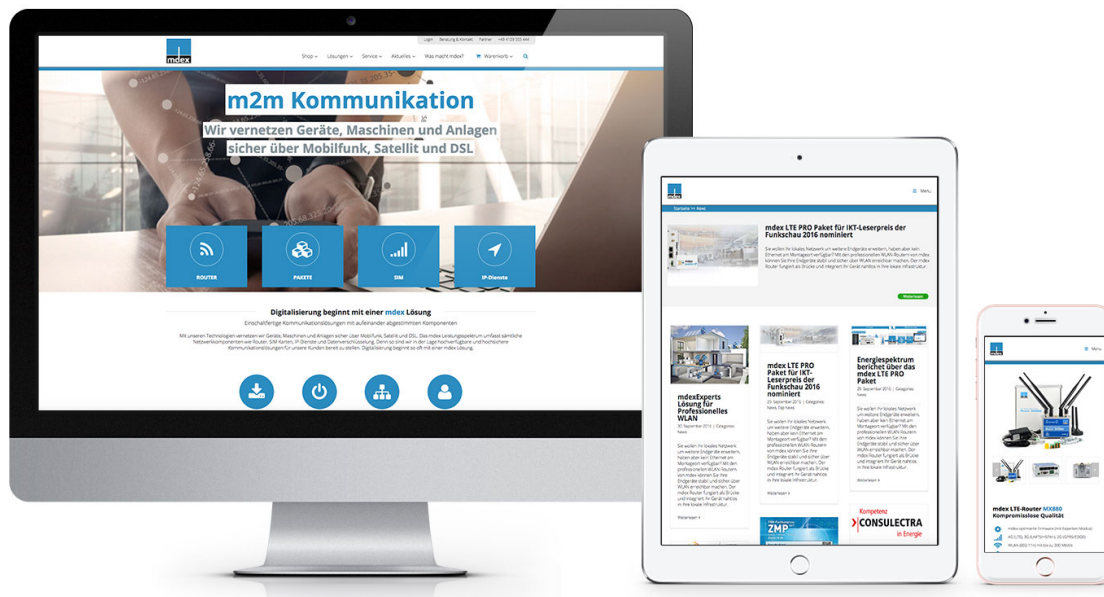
mdex

Login Beratung & Kontakt Partner +49 4109 555 444

Shop Lösungen Service Aktuelles Was macht mdex? Warenkorb

m2m Kommunikation
Wir vernetzen Geräte, Maschinen und Anlagen sicher über Mobilfunk, Satellit und DSL

ROUTER PAKETE SIM IP-Dienste

Digitalisierung beginnt mit einer mdex Lösung
Einsatzfertige Kommunikationslösungen mit aufeinander abgestimmten Komponenten

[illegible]

mdex

Menu

Startseite >> News

mdex LTE PRO Paket für IKT-Leserpreis der Funkschau 2016 nominiert

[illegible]

Weiterlesen

mdexExperts Lösung für Professionelles WLAN

mdex LTE PRO Paket für IKT-Leserpreis der Funkschau 2016 nominiert

Energiespektrum berichtet über das mdex LTE PRO Paket

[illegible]

Weiterlesen

ZMP

Kompetenz
CONSULECTRA
in Energie

mdex

Menu

mdex LTE-Router MX880
Kompromisslose Qualität

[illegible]